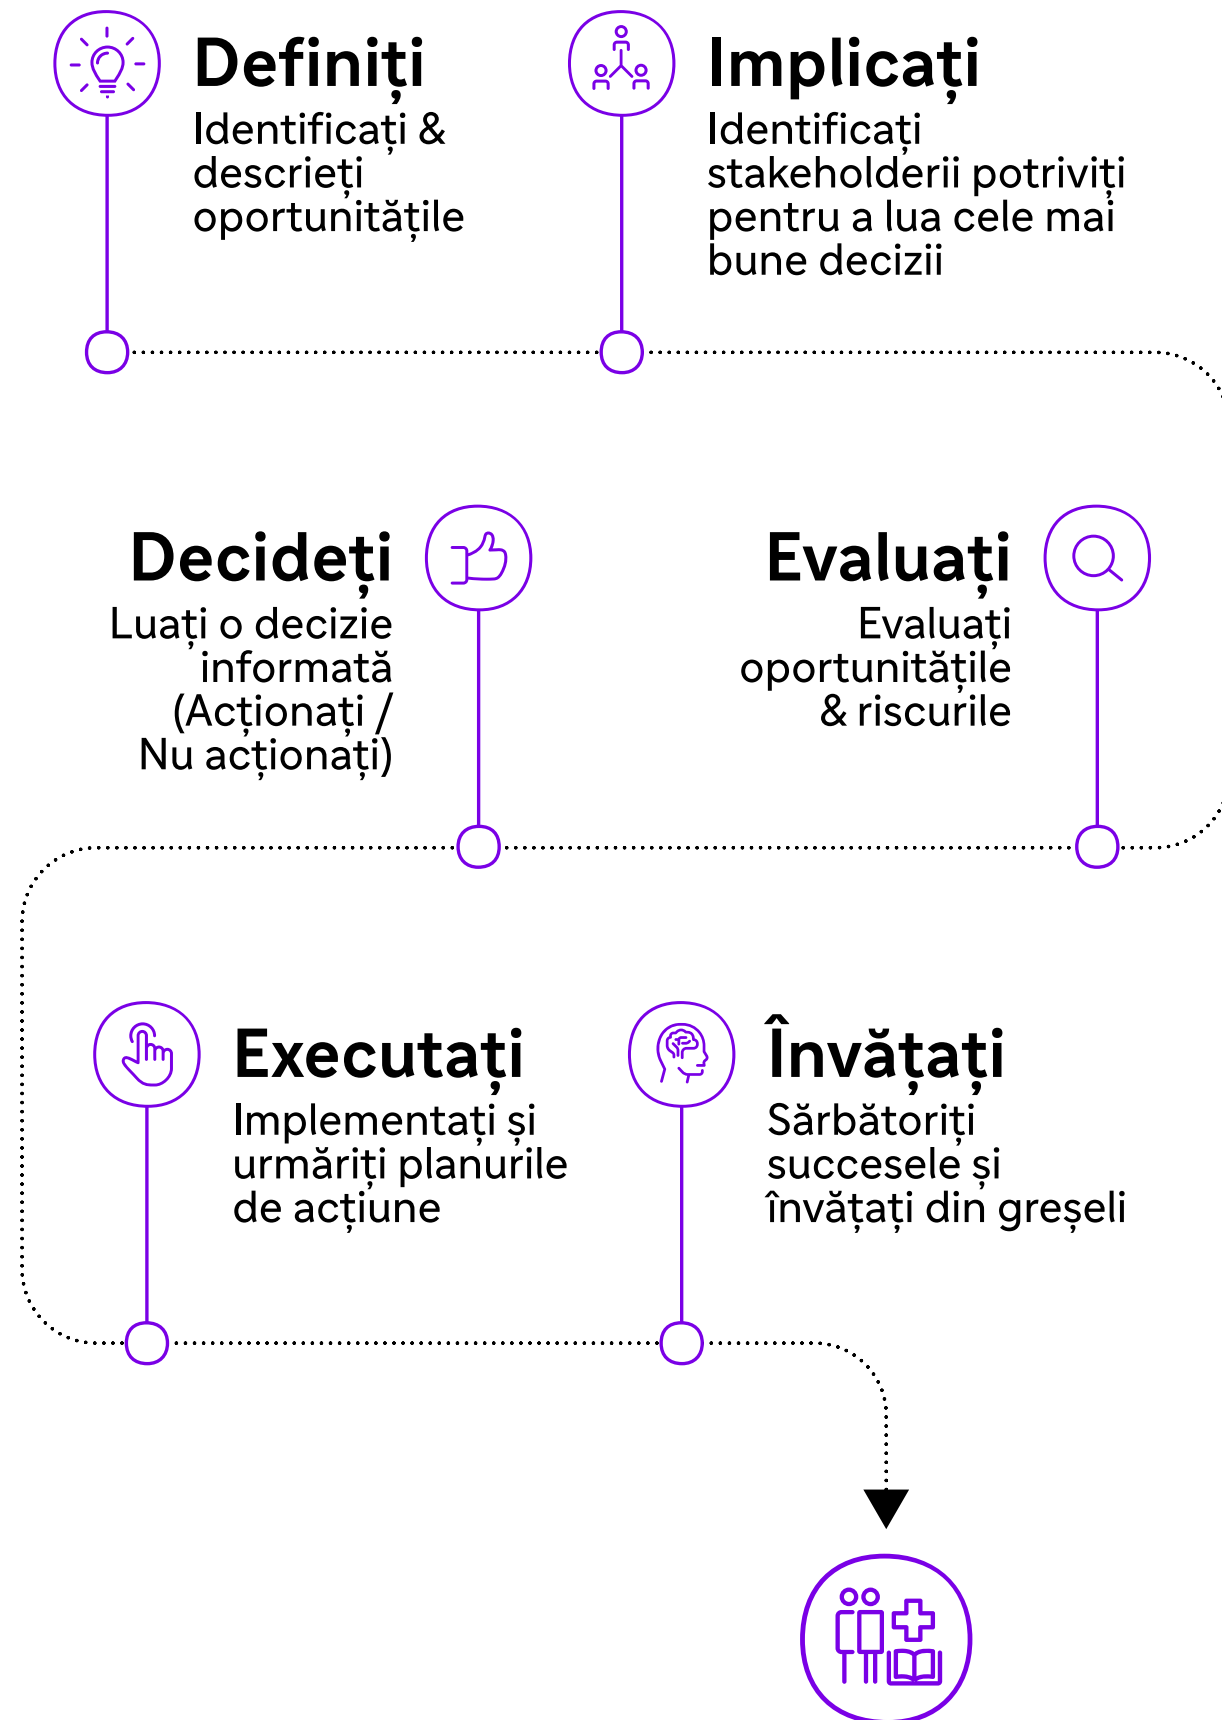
Definiți
Identificați & descrieți oportunitățile

Implicați
Identificați stakeholderii potriviți pentru a lua cele mai bune decizii

Decideți
Luați o decizie informată (Acționați / Nu acționați)

Evaluați
Evaluați oportunitățile & riscurile

Executați
Implementați și urmăriți planurile de acțiune

Învățați
Sărbătoriți succesele și învățați din greșeli